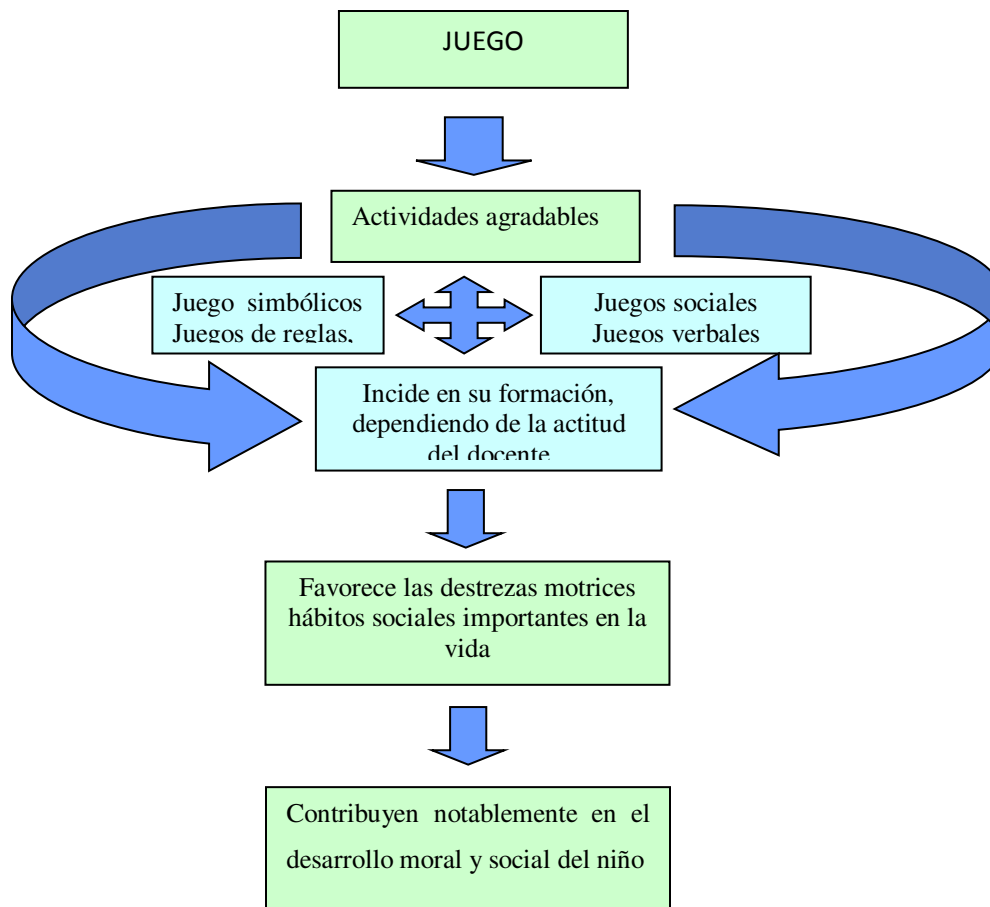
JUEGO

Actividades agradables

Juego simbólicos
Juegos de reglas,

Juegos sociales
Juegos verbales

Incide en su formación, dependiendo de la actitud del docente

Favorece las destrezas motrices hábitos sociales importantes en la vida

Contribuyen notablemente en el desarrollo moral y social del niño